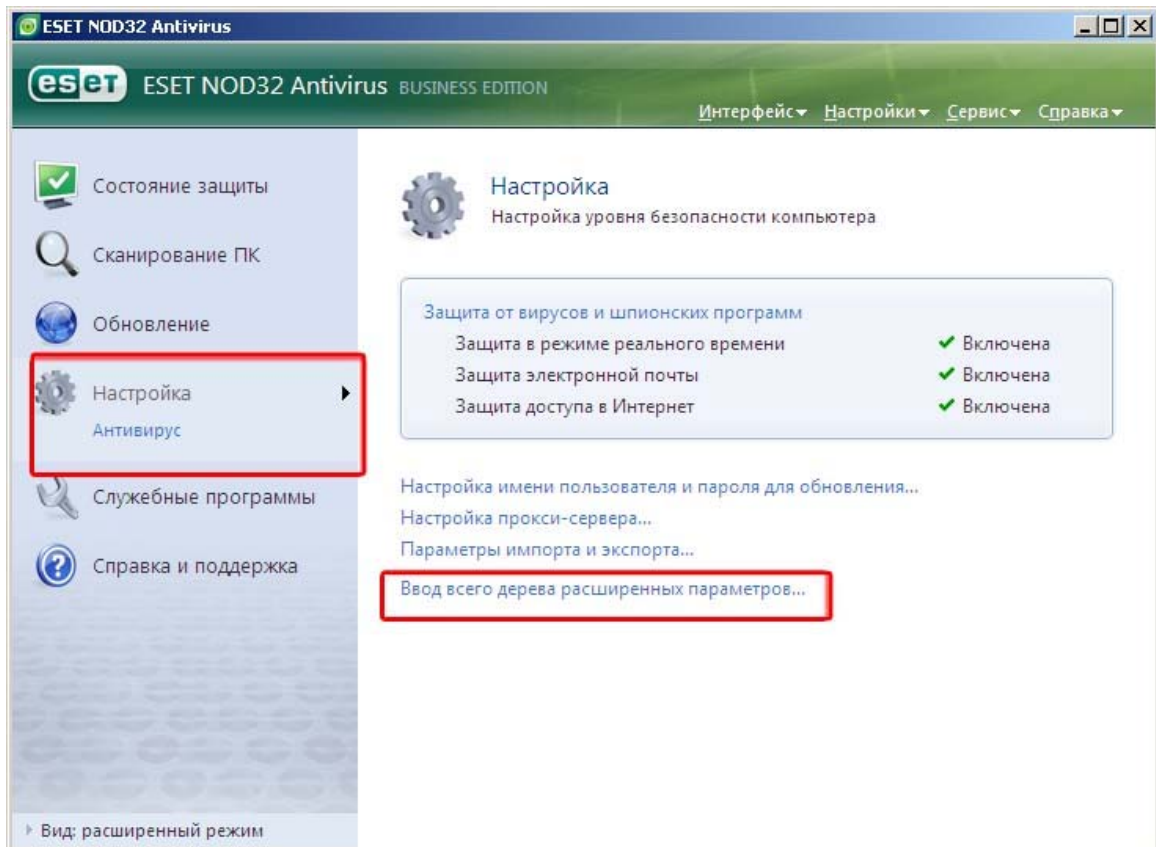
ESET NOD32 Antivirus

eset ESET NOD32 Antivirus BUSINESS EDITION

Интерфейс ▾ Настройки ▾ Сервис ▾ Справка ▾

Состояние защиты

Сканирование ПК

Обновление

Настройка

Антивирус

Служебные программы

Справка и поддержка

Вид: расширенный режим

Настройка
Настройка уровня безопасности компьютера

Защита от вирусов и шпионских программ

| | |
|---|---|
| Защита в режиме реального времени | ✔ Включена |
| Защита электронной почты | ✔ Включена |
| Защита доступа в Интернет | ✔ Включена |

Настройка имени пользователя и пароля для обновления...
Настройка прокси-сервера...
Параметры импорта и экспорта...
Ввод всего дерева расширенных параметров...